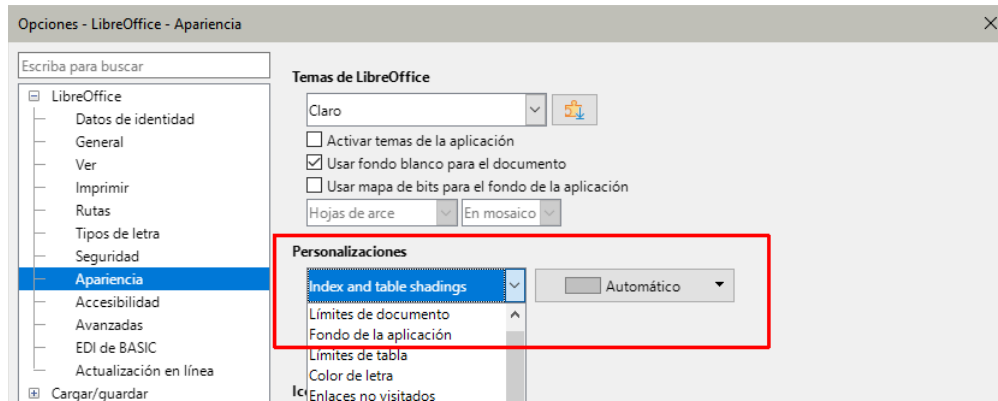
Opciones - LibreOffice - Apariencia

Escriba para buscar

LibreOffice
Datos de identidad
General
Ver
Imprimir
Rutas
Tipos de letra
Seguridad
Apariencia
Accesibilidad
Avanzadas
EDI de BASIC
Actualización en línea
Cargar/guardar

Temas de LibreOffice

Claro

Activar temas de la aplicación
Usar fondo blanco para el documento
Usar mapa de bits para el fondo de la aplicación

Hojas de arce
En mosaico

Personalizaciones

Index and table shadings
Automático

Límites de documento
Fondo de la aplicación
Límites de tabla
Color de letra
Enlaces no visitados

Ic